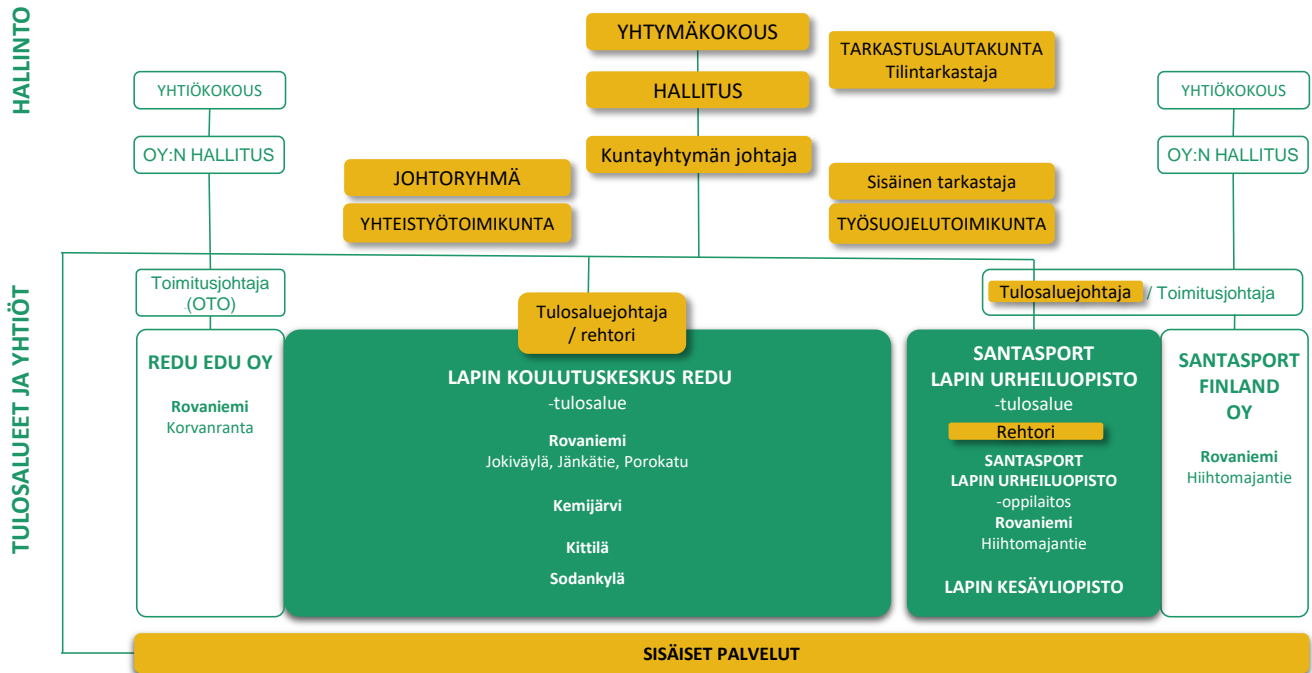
HALLINTO

YHTYMÄKOKOUS

TARKASTUSLAUTAKUNTA
Tilintarkastaja

YHTIÖKOKOUS

HALLITUS

YHTIÖKOKOUS

OY:N HALLITUS

Kuntayhtymän johtaja

OY:N HALLITUS

JOHTORYHMÄ

Sisäinen tarkastaja

YHTEISTYÖTOIMIKUNTA

TYÖSUOJELUTOIMIKUNTA

TULOSALUEET JA YHTIÖT

Toimitusjohtaja (OTO)

Tulosaluejohtaja / rehtori

Tulosaluejohtaja / Toimitusjohtaja

REDU EDU OY

Rovaniemi
Korvanranta

LAPIN KOULUTUSKESKUS REDU
-tulosalue

Rovaniemi
Jokiväylä, Jänkätie, Porokatu

Kemijärvi

Kittilä

Sodankylä

SANTASPORT
LAPIN URHEILUOPISTO
-tulosalue

Rehtori

SANTASPORT
LAPIN URHEILUOPISTO
-oppilaitos
Rovaniemi
Hiihtomajantie

LAPIN KESÄYLIOPISTO

SANTASPORT
FINLAND
OY

Rovaniemi
Hiihtomajantie

SISÄISET PALVELUT